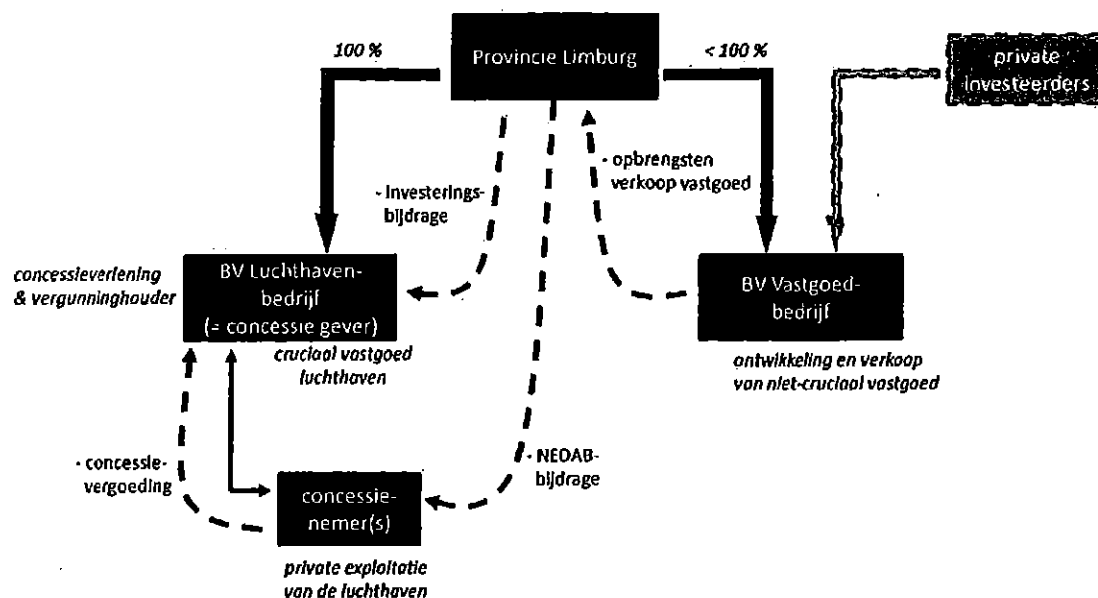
Provincie Limburg

100 %

< 100 %

private investeerders

- Investerings-bijdrage

- opbrengsten verkoop vastgoed

concessieverlening & vergunninghouder

BV Luchthaven-bedrijf (= concessie gever)

crucIaal vastgoed luchthaven

BV Vastgoed-bedrijf

ontwikkeling en verkoop van niet-cruciaal vastgoed

- concessie-vergoeding

- NEOAB-bijdrage

concessie-nemer(s)

private exploitatie van de luchthaven